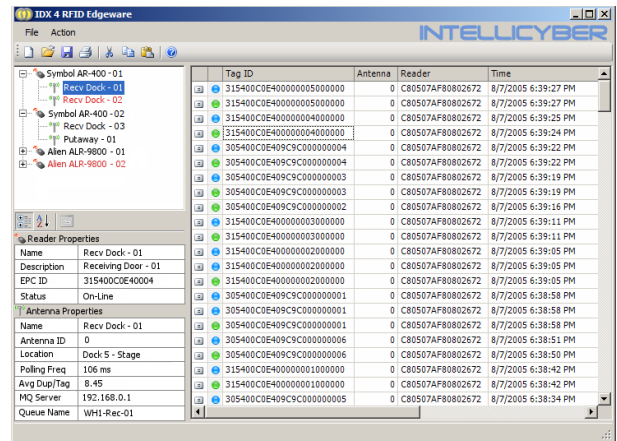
IDX 4 RFID Edgeware

File Action

INTELLICYBER

Symbol AR-400 - 01
Recv Dock - 01
Recv Dock - 02
Symbol AR-400 - 02
Recv Dock - 03
Putaway - 01
Alien ALR-9800 - 01
Alien ALR-9800 - 02

Reader Properties

| Name | Recv Dock - 01 |
|---|---|
| Description | Receiving Door - 01 |
| EPC ID | 315400C0E40004 |
| Status | On-Line |

Antenna Properties

| Name | Recv Dock - 01 |
|---|---|
| Antenna ID | 0 |
| Location | Dock 5 - Stage |
| Polling Freq | 106 ms |
| Avg Dup/Tag | 8.45 |
| MQ Server | 192.168.0.1 |
| Queue Name | WH1-Rec-01 |

| Tag ID | Antenna | Reader | Time |
|---|---|---|---|
| 315400C0E400000005000000 | 0 | C80507AF80802672 | 8/7/2005 6:39:27 PM |
| 315400C0E400000005000000 | 0 | C80507AF80802672 | 8/7/2005 6:39:27 PM |
| 315400C0E400000004000000 | 0 | C80507AF80802672 | 8/7/2005 6:39:25 PM |
| 315400C0E400000004000000 | 0 | C80507AF80802672 | 8/7/2005 6:39:25 PM |
| 305400C0E409C9C000000004 | 0 | C80507AF80802672 | 8/7/2005 6:39:22 PM |
| 305400C0E409C9C000000004 | 0 | C80507AF80802672 | 8/7/2005 6:39:22 PM |
| 305400C0E409C9C000000003 | 0 | C80507AF80802672 | 8/7/2005 6:39:19 PM |
| 305400C0E409C9C000000003 | 0 | C80507AF80802672 | 8/7/2005 6:39:19 PM |
| 305400C0E409C9C000000002 | 0 | C80507AF80802672 | 8/7/2005 6:39:16 PM |
| 315400C0E400000003000000 | 0 | C80507AF80802672 | 8/7/2005 6:39:11 PM |
| 315400C0E400000003000000 | 0 | C80507AF80802672 | 8/7/2005 6:39:11 PM |
| 315400C0E400000002000000 | 0 | C80507AF80802672 | 8/7/2005 6:39:05 PM |
| 315400C0E400000002000000 | 0 | C80507AF80802672 | 8/7/2005 6:39:05 PM |
| 315400C0E400000002000000 | 0 | C80507AF80802672 | 8/7/2005 6:39:05 PM |
| 305400C0E409C9C000000001 | 0 | C80507AF80802672 | 8/7/2005 6:38:58 PM |
| 305400C0E409C9C000000001 | 0 | C80507AF80802672 | 8/7/2005 6:38:58 PM |
| 305400C0E409C9C000000001 | 0 | C80507AF80802672 | 8/7/2005 6:38:58 PM |
| 305400C0E409C9C000000006 | 0 | C80507AF80802672 | 8/7/2005 6:38:51 PM |
| 305400C0E409C9C000000006 | 0 | C80507AF80802672 | 8/7/2005 6:38:50 PM |
| 315400C0E400000001000000 | 0 | C80507AF80802672 | 8/7/2005 6:38:42 PM |
| 315400C0E400000001000000 | 0 | C80507AF80802672 | 8/7/2005 6:38:42 PM |
| 305400C0E409C9C000000005 | 0 | C80507AF80802672 | 8/7/2005 6:38:34 PM |